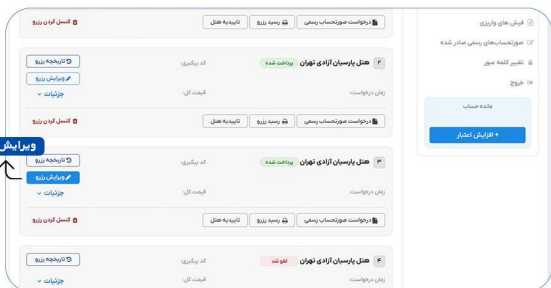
فیش های واریزی
صورتحساب‌های رسمی صادر شده
تغییر کلمه عبور
خروج
مانده حساب
+ افزایش اعتبار

لغو کردن رزرو
درخواست صورتحساب رسمی
رسید رزرو
تاییدیه هتل

۲ هتل پارسیان آزادی تهران پرداخت شده
کد پیگیری:
زمان درخواست:
قیمت کل:
تاریخچه رزرو
ویرایش رزرو
جزئیات
لغو کردن رزرو
درخواست صورتحساب رسمی
رسید رزرو
تاییدیه هتل

ویرایش

۳ هتل پارسیان آزادی تهران پرداخت شده
کد پیگیری:
زمان درخواست:
قیمت کل:
تاریخچه رزرو
ویرایش رزرو
جزئیات
لغو کردن رزرو
درخواست صورتحساب رسمی
رسید رزرو
تاییدیه هتل

۴ هتل پارسیان آزادی تهران لغو شد
کد پیگیری:
زمان درخواست:
قیمت کل:
تاریخچه رزرو
جزئیات